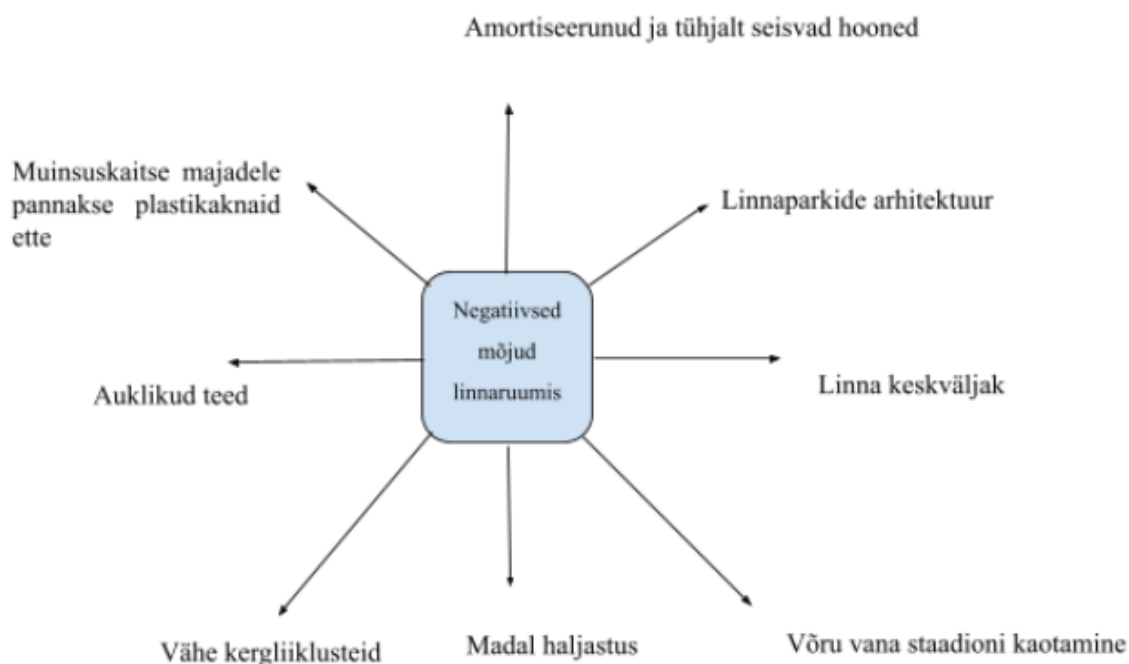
Amortiseerunud ja tühjalt seisvad hooned

Muinsuskaitse majadele pannakse plastikaknaid ette

Linnaparkide arhitektuur

Negatiivsed mõjud linnaruumis

Auklikud teed

Linna keskväljak

Vähe kergliiklusteid

Madal haljastus

Võru vana staadioni kaotamine